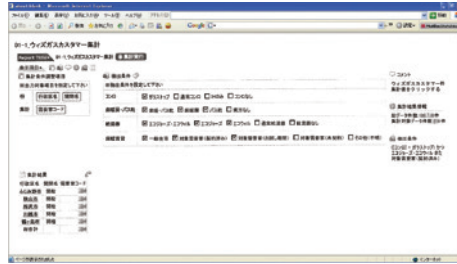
ファイル(F) 編集(E) 表示(V) お気に入り(A) ツール(T) ヘルプ(H)

Google

01-1.ウィズガスカスタマー集計

Report Writer 01-1.ウィズガスカスタマー集計 集計実行

集計条件

集計結果

コメント
ウィズガスカスタマー件数集計をクリックする

集計使用機器

コンロ
給湯器
暖房

ページが表示されました

インターネット